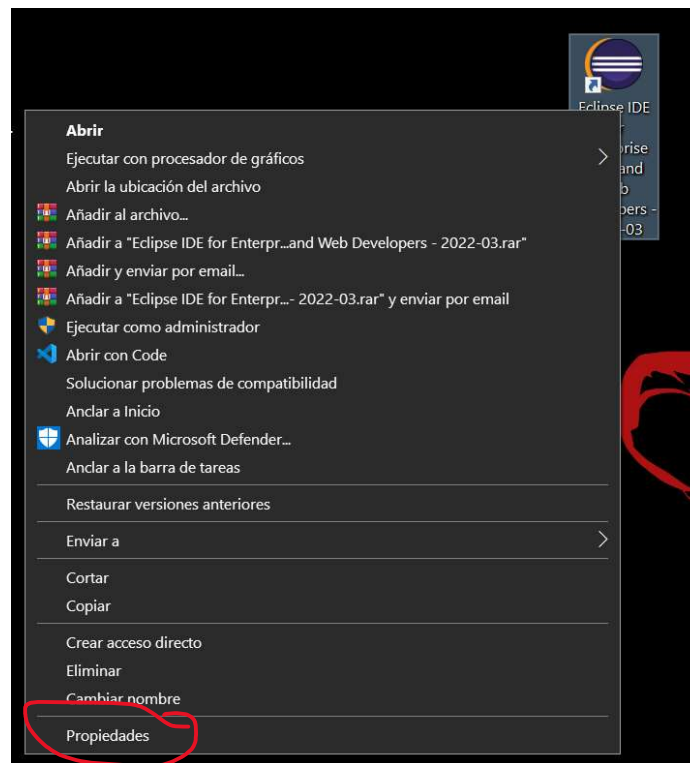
Eclipse IDE
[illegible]
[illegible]prise
and
b
pers -
-03

Abrir
Ejecutar con procesador de gráficos
Abrir la ubicación del archivo
Añadir al archivo...
Añadir a "Eclipse IDE for Enterpr...and Web Developers - 2022-03.rar"
Añadir y enviar por email...
Añadir a "Eclipse IDE for Enterpr...- 2022-03.rar" y enviar por email
Ejecutar como administrador
Abrir con Code
Solucionar problemas de compatibilidad
Anclar a Inicio
Analizar con Microsoft Defender...
Anclar a la barra de tareas

Restaurar versiones anteriores

Enviar a

Cortar
Copiar

Crear acceso directo
Eliminar
Cambiar nombre

Propiedades